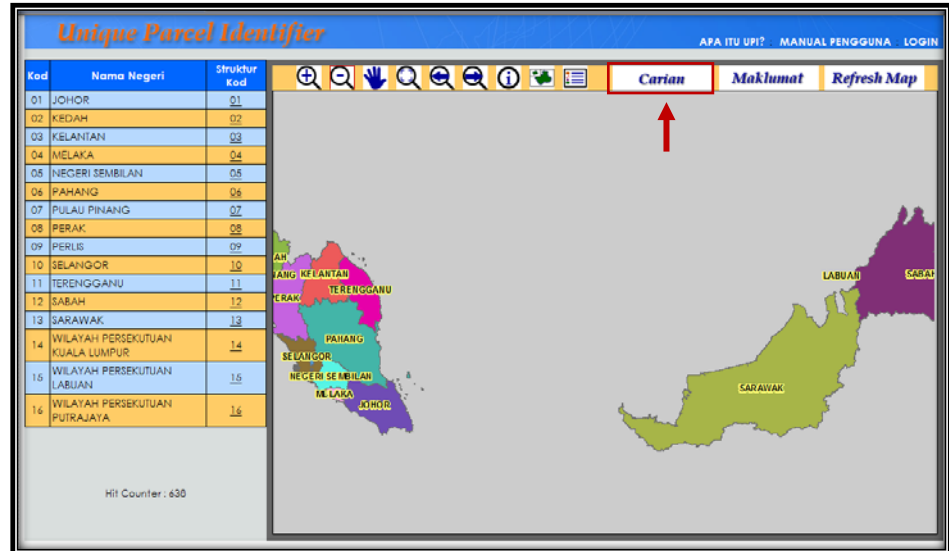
Unique Parcel Identifier

APA ITU UPI? MANUAL PENGGUNA LOGIN

| Kod | Nama Negeri | Struktur Kod |
|---|---|---|
| 01 | JOHOR | 01 |
| 02 | KEDAH | 02 |
| 03 | KELANTAN | 03 |
| 04 | MELAKA | 04 |
| 05 | NEGERI SEMBILAN | 05 |
| 06 | PAHANG | 06 |
| 07 | PULAU PINANG | 07 |
| 08 | PERAK | 08 |
| 09 | PERLIS | 09 |
| 10 | SELANGOR | 10 |
| 11 | TERENGGANU | 11 |
| 12 | SABAH | 12 |
| 13 | SARAWAK | 13 |
| 14 | WILAYAH PERSEKUTUAN KUALA LUMPUR | 14 |
| 15 | WILAYAH PERSEKUTUAN LABUAN | 15 |
| 16 | WILAYAH PERSEKUTUAN PUTRAJAYA | 16 |

Hit Counter : 638

Carian Maklumat Refresh Map

AH ANG KELANTAN TERENGGANU PERAK PAHANG SELANGOR NEGERI SEMBILAN MELAKA JOHOR LABUAN SABAH SARAWAK